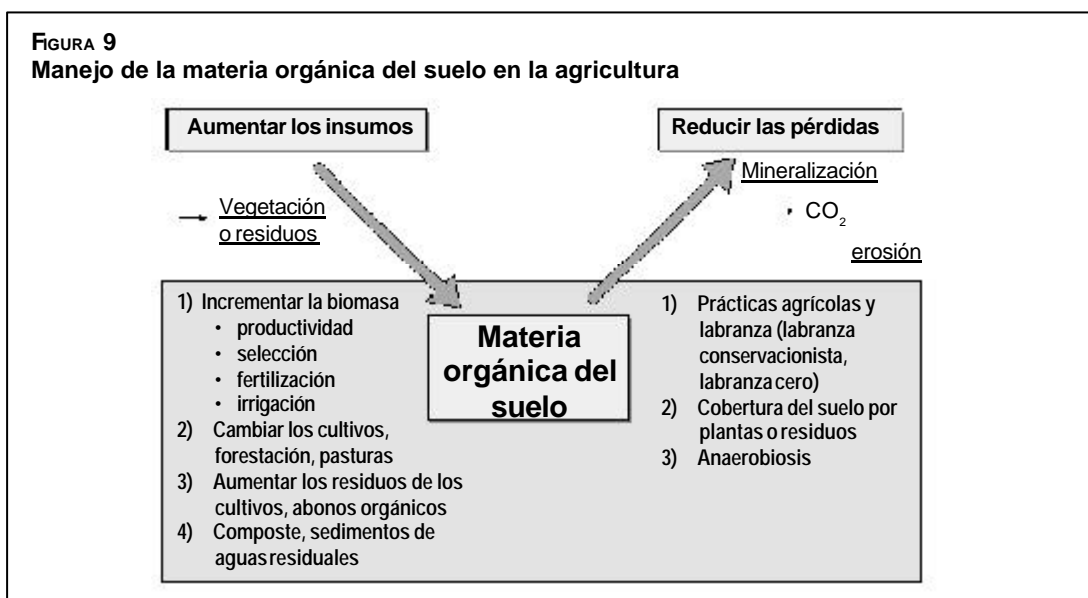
FIGURA 9
Manejo de la materia orgánica del suelo en la agricultura

Aumentar los insumos

Reducir las pérdidas

Vegetación o residuos

Mineralización

$CO_2$

erosión

1) Incrementar la biomasa
• productividad
• selección
• fertilización
• irrigación
2) Cambiar los cultivos, forestación, pasturas
3) Aumentar los residuos de los cultivos, abonos orgánicos
4) Composte, sedimentos de aguas residuales

Materia orgánica del suelo

1) Prácticas agrícolas y labranza (labranza conservacionista, labranza cero)
2) Cobertura del suelo por plantas o residuos
3) Anaerobiosis